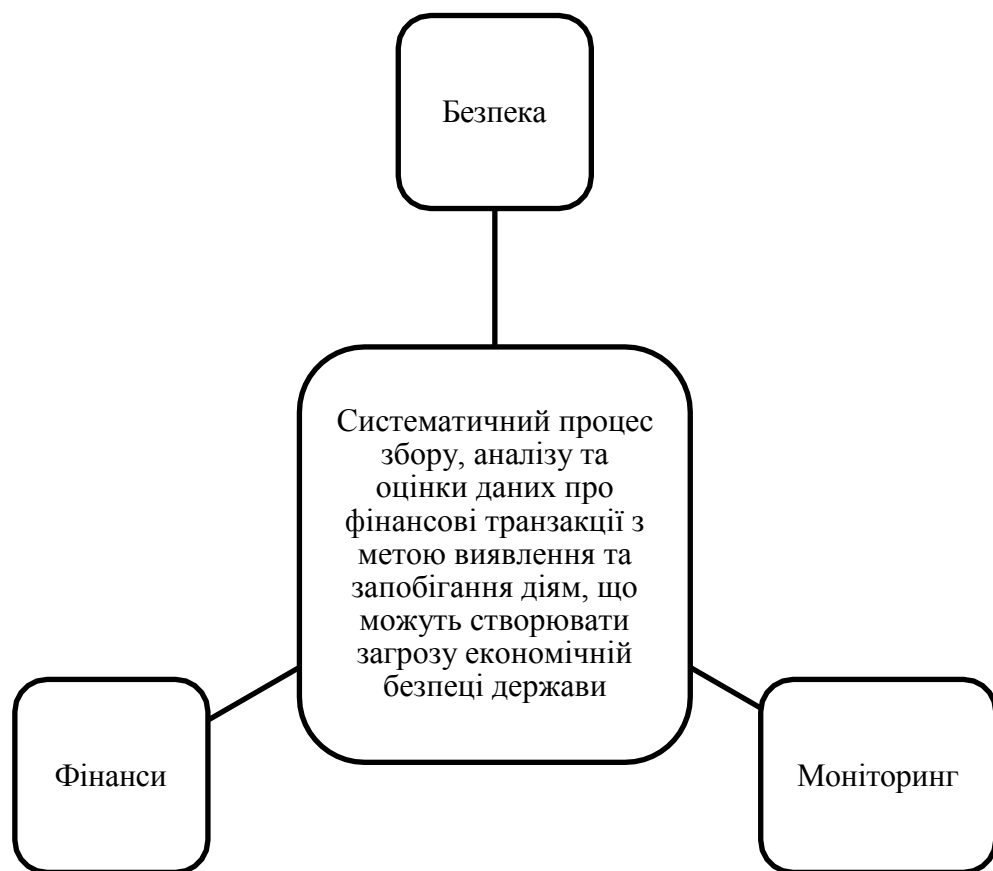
Безпека

Систематичний процес збору, аналізу та оцінки даних про фінансові транзакції з метою виявлення та запобігання діям, що можуть створювати загрозу економічній безпеці держави

Фінанси

Моніторинг